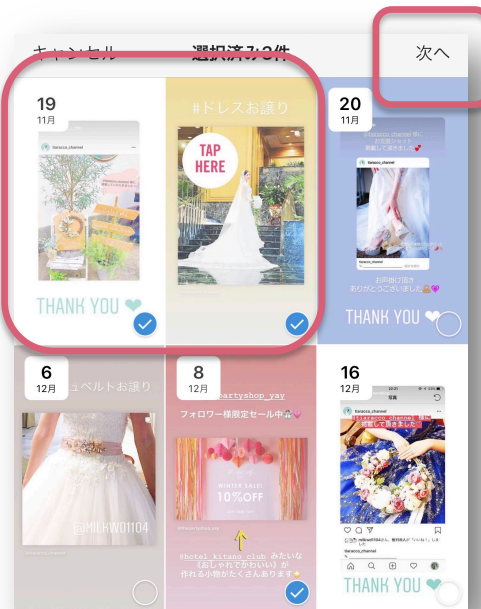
キャンセル
選択済み3件
次へ

19
11月
tiaraoco_channel
THANK YOU

#ドレスお譲り
TAP HERE

20
11月
@tiaraoco_channel 様に
お迎え頂きました
お声掛け頂き
ありがとうございました
THANK YOU

6
12月
ュベルトお譲り
@MILKW01104

8
12月
partyshop_yay
フォロワー様限定セール中
WINTER SALE!
10%OFF
@hotel_kitano_club みたいな
《おしゃれでかわいい》が
作れる小物がたくさんあります

16
12月
写真
@tiaraoco_channel 様に
掲載して頂きました
tiaraoco_channel
THANK YOU